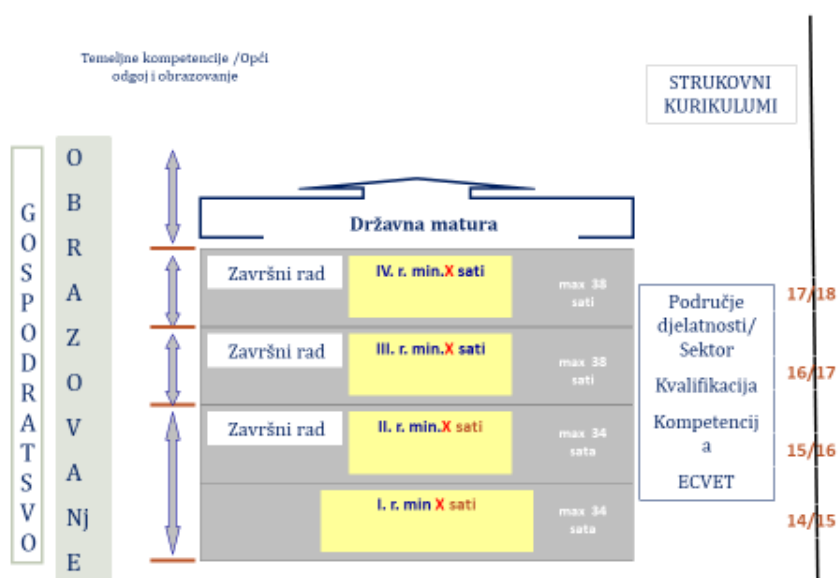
Temeljne kompetencije /Opći odgoj i obrazovanje

STRUKOVNI KURIKULUMI

G O S P O D R A T S V O

O B R A Z O V A Nj E

Državna matura

Završni rad

IV. r. min.X sati

max 38 sati

Završni rad

III. r. min.X sati

max 38 sati

Završni rad

II. r. min.X sati

max 34 sata

I. r. min X sati

max 34 sata

Područje djelatnosti/ Sektor

Kvalifikacija

Kompetencij a

ECVET

17/18

16/17

15/16

14/15